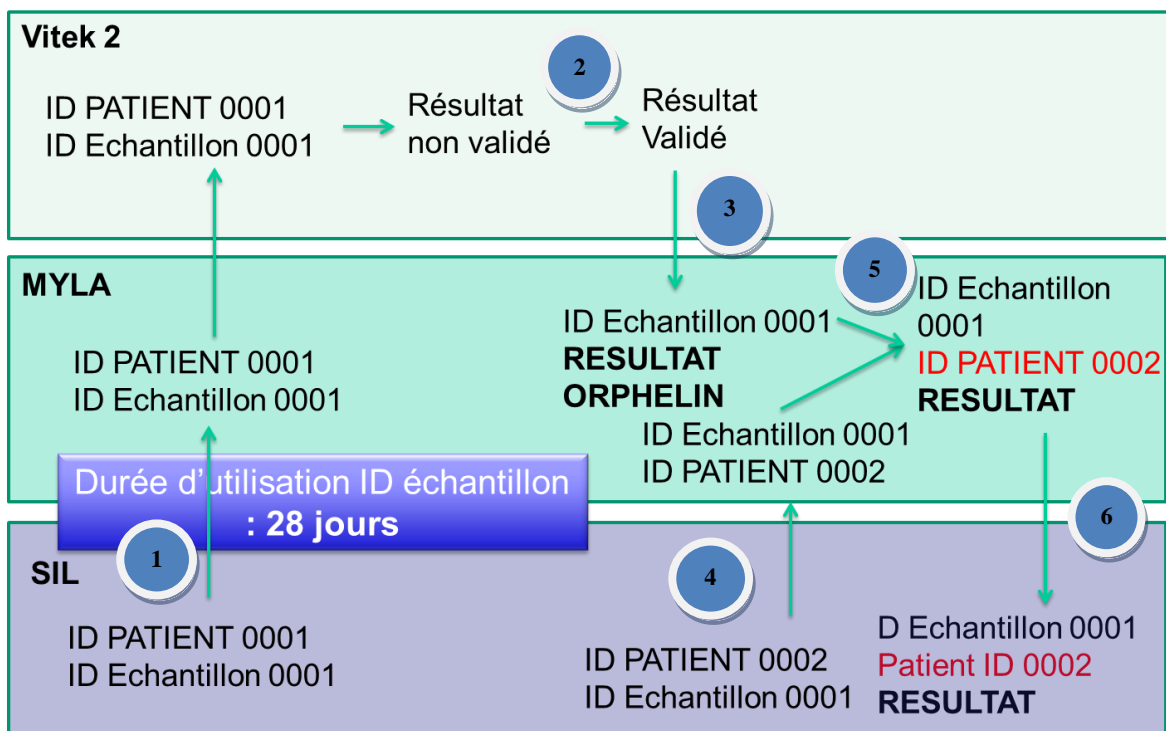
Vitek 2

ID PATIENT 0001
ID Echantillon 0001

Résultat non validé

2

Résultat Validé

3

MYLA

ID PATIENT 0001
ID Echantillon 0001

ID Echantillon 0001
RESULTAT
ORPHELIN

5

ID Echantillon 0001
ID PATIENT 0002
RESULTAT

ID Echantillon 0001
ID PATIENT 0002

Durée d'utilisation ID échantillon : 28 jours

1

SIL

ID PATIENT 0001
ID Echantillon 0001

4

ID PATIENT 0002
ID Echantillon 0001

6

D Echantillon 0001
Patient ID 0002
RESULTAT